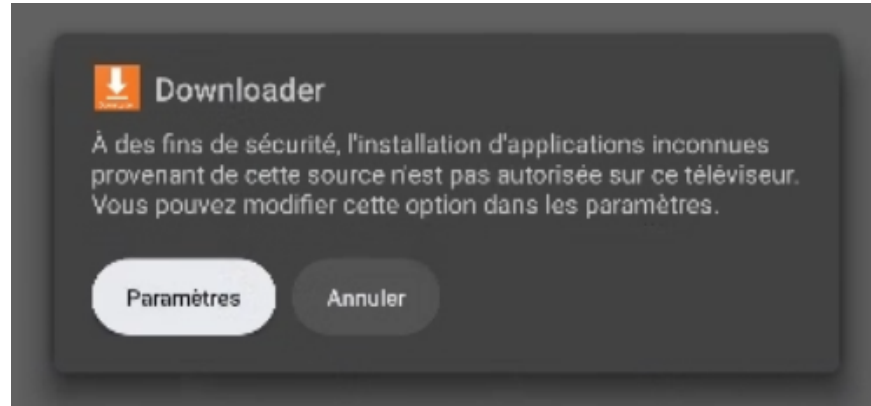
Downloader

À des fins de sécurité, l'installation d'applications inconnues provenant de cette source n'est pas autorisée sur ce téléviseur. Vous pouvez modifier cette option dans les paramètres.

Paramètres

Annuler